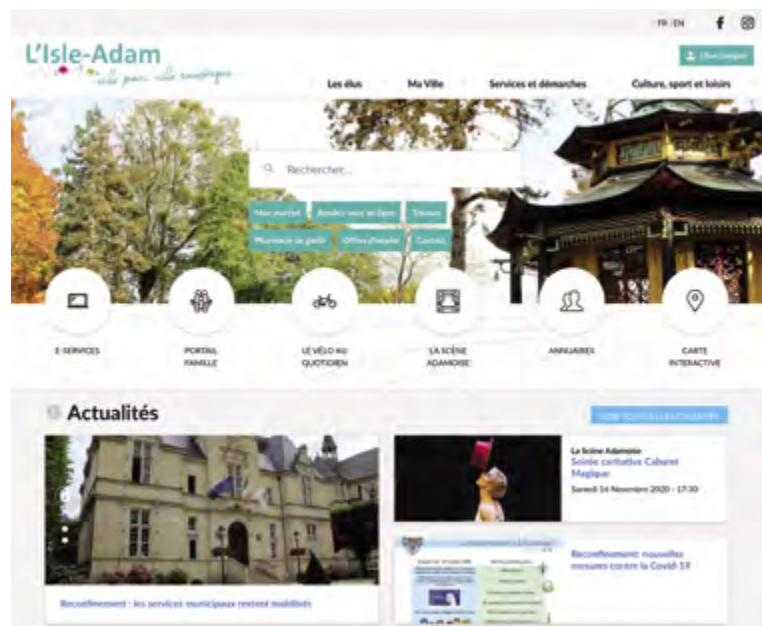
FR EN

L'Isle-Adam
ville parc, ville musique

Mon compte

Les élus
Ma Ville
Services et démarches
Culture, sport et loisirs

Rechercher...

Mon marché
Rendez-vous en ligne
Travaux
Pharmacie de garde
Offres d'emploi
Contact

E-SERVICES
PORTAIL FAMILLE
LE VÉLO AU QUOTIDIEN
LA SCÈNE ADAMOISE
ANNUAIRES
CARTE INTERACTIVE

Actualités

VOIR TOUTES LES ACTUALITÉS

Reconfinement : les services municipaux restent mobilisés

La Scène Adamoise
Soirée caritative Cabaret Magique
Samedi 14 Novembre 2020 - 17:30

Reconfinement: nouvelles mesures contre la Covid-19